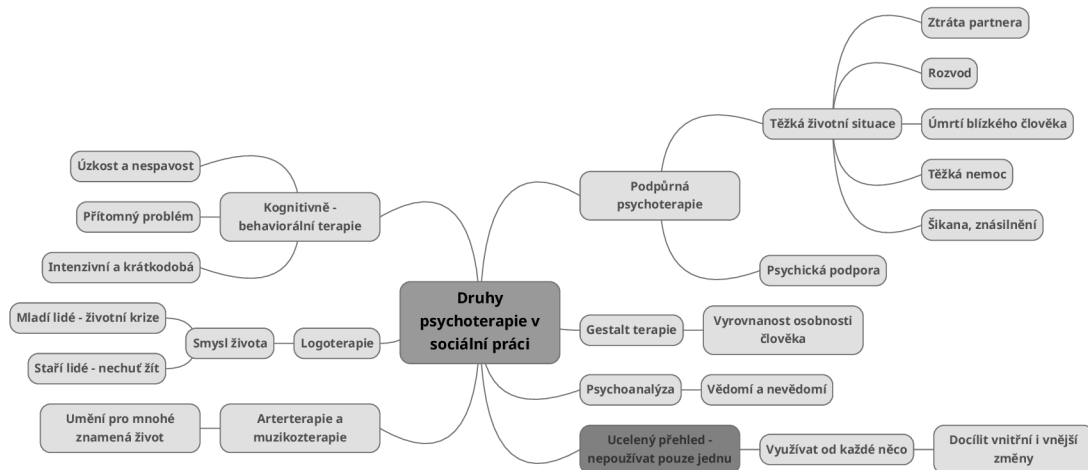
Druhy psychoterapie v sociální práci

Podpůrná psychoterapie

Těžká životní situace

Ztráta partnera

Rozvod

Úmrtí blízkého člověka

Těžká nemoc

Šikana, znásilnění

Psychická podpora

Gestalt terapie

Vyrovnanost osobnosti člověka

Psychoanalýza

Vědomí a nevědomí

Ucelený přehled - nepoužívat pouze jednu

Využívat od každé něco

Docílit vnitřní i vnější změny

Kognitivně - behaviorální terapie

Úzkost a nespavost

Přítomný problém

Intenzivní a krátkodobá

Logoterapie

Smysl života

Mladí lidé - životní krize

Staří lidé - nechuť žít

Arterterapie a muzikozterapie

Umění pro mnohé znamená život